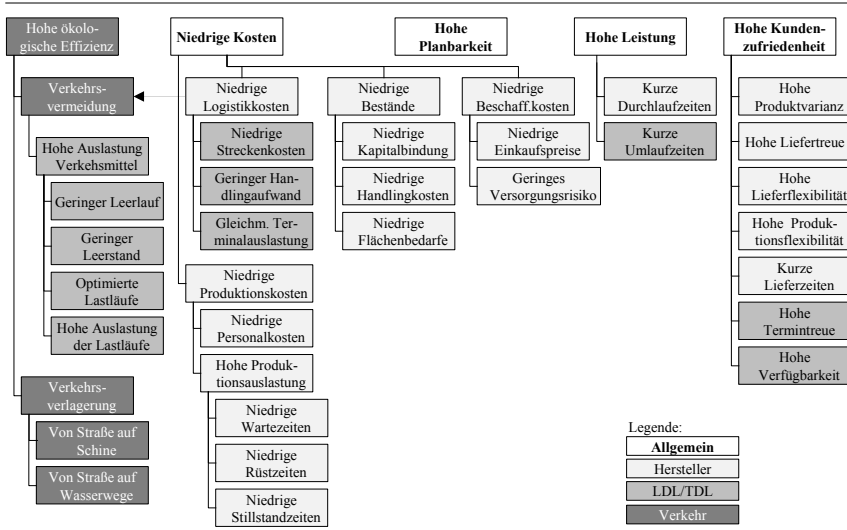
Hohe ökologische Effizienz

Verkehrsvermeidung

Hohe Auslastung Verkehsmittel

Geringer Leerlauf

Geringer Leerstand

Optimierte Lastläufe

Hohe Auslastung der Lastläufe

Verkehrsverlagerung

Von Straße auf Schine

Von Straße auf Wasserwege

Niedrige Kosten

Niedrige Logistikkosten

Niedrige Streckenkosten

Geringer Handlingaufwand

Gleichm. Terminalauslastung

Niedrige Produktionskosten

Niedrige Personalkosten

Hohe Produktionsauslastung

Niedrige Wartezeiten

Niedrige Rüstzeiten

Niedrige Stillstandzeiten

Hohe Planbarkeit

Niedrige Bestände

Niedrige Kapitalbindung

Niedrige Handlingkosten

Niedrige Flächenbedarfe

Niedrige Beschaff.kosten

Niedrige Einkaufspreise

Geringes Versorgungsrisiko

Hohe Leistung

Kurze Durchlaufzeiten

Kurze Umlaufzeiten

Hohe Kundenzufriedenheit

Hohe Produktvarianz

Hohe Liefertreue

Hohe Lieferflexibilität

Hohe Produktionsflexibilität

Kurze Lieferzeiten

Hohe Termintreue

Hohe Verfügbarkeit

Legende:
Allgemein
Hersteller
LDL/TDL
Verkehr